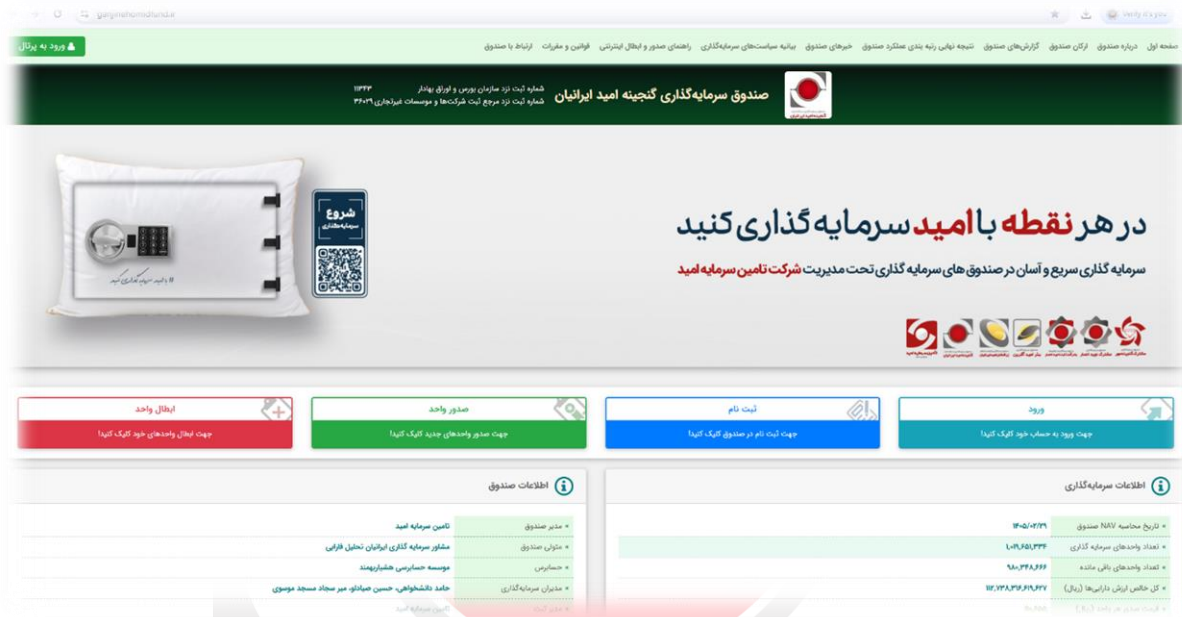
ganjinehomidfund.ir

ورود به پرتال

صفحه اول درباره صندوق ارکان صندوق گزارش‌های صندوق نتیجه نهایی رتبه بندی عملکرد صندوق خبرهای صندوق بیانیه سیاست‌های سرمایه‌گذاری راهنمای صدور و ابطال اینترنتی قوانین و مقررات ارتباط با صندوق

صندوق سرمایه‌گذاری گنجینه امید ایرانیان

شماره ثبت نزد سازمان بورس و اوراق بهادار ۱۱۳۴۳
شماره ثبت نزد مرجع ثبت شرکت‌ها و موسسات غیرتجاری ۳۶۰۲۹

در هر نقطه با امید سرمایه گذاری کنید

سرمایه گذاری سریع و آسان در صندوق های سرمایه گذاری تحت مدیریت شرکت تامین سرمایه امید

شروع
سرمایه‌گذاری

با امید سرمایه گذاری کنید

ابطال واحد
جهت ابطال واحدهای خود کلیک کنید!

صدور واحد
جهت صدور واحدهای جدید کلیک کنید!

ثبت نام
جهت ثبت نام در صندوق کلیک کنید!

ورود
جهت ورود به حساب خود کلیک کنید!

اطلاعات صندوق

| | |
|---|---|
| مدیر صندوق | تامین سرمایه امید |
| متولی صندوق | مشاور سرمایه گذاری ایرانیان تحلیل فارابی |
| حسابرس | موسسه حسابرسی هشیاربهمند |
| مدیران سرمایه‌گذاری | حامد دانشخواهی، حسین صیادلو، میر سجاد مسجد موسوی |

اطلاعات سرمایه‌گذاری

| | |
|---|---|
| تاریخ محاسبه NAV صندوق | ۱۴۰۵/۰۲/۲۹ |
| تعداد واحدهای سرمایه گذاری | ۱،۰۶۱،۶۵۱،۳۳۴ |
| تعداد واحدهای باقی مانده | ۹۸۰،۳۴۸،۶۶۶ |
| کل خالص ارزش دارایی‌ها (ریال) | ۱۱۲،۷۳۸،۳۱۶،۶۱۹،۶۲۷ |